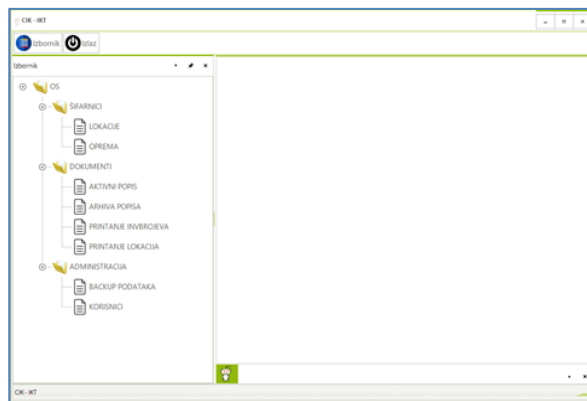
CIK - IKT

Izbornik Izlaz

Izbornik

OS

ŠIFARNICI

LOKACIJE

OPREMA

DOKUMENTI

AKTIVNI POPIS

ARHIVA POPISA

PRINTANJE INVBROJEVA

PRINTANJE LOKACIJA

ADMINISTRACIJA

BACKUP PODATAKA

KORISNICI

CIK - IKT